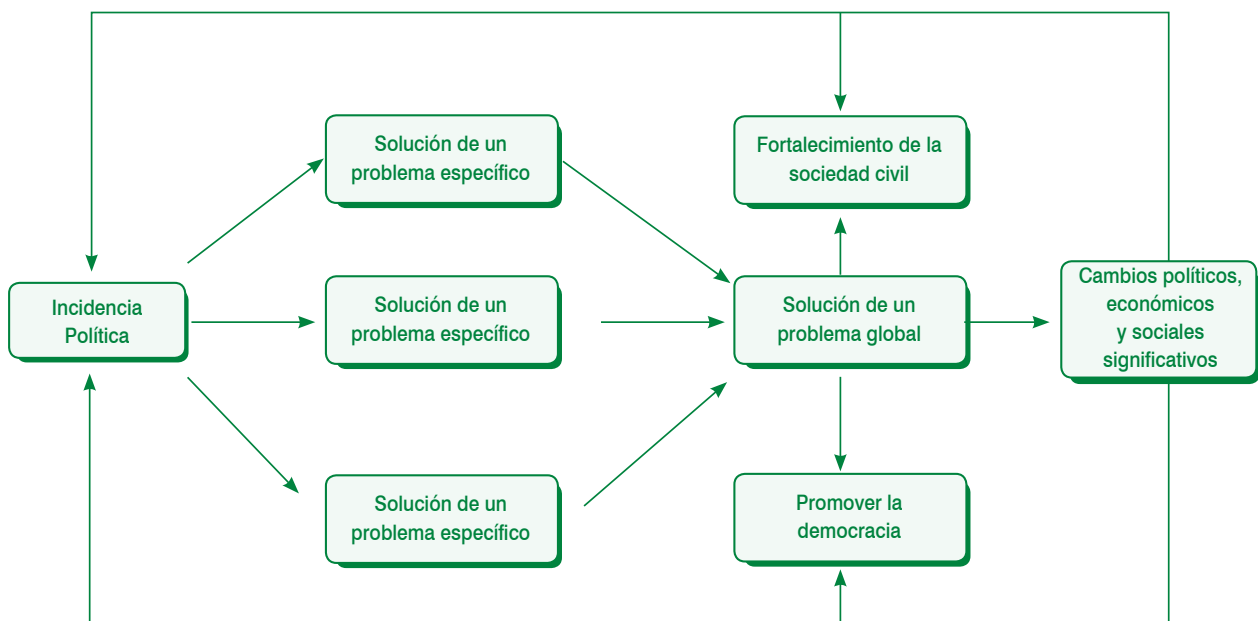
Incidencia Política

Solución de un problema específico

Solución de un problema específico

Solución de un problema específico

Fortalecimiento de la sociedad civil

Solución de un problema global

Promover la democracia

Cambios políticos, económicos y sociales significativos